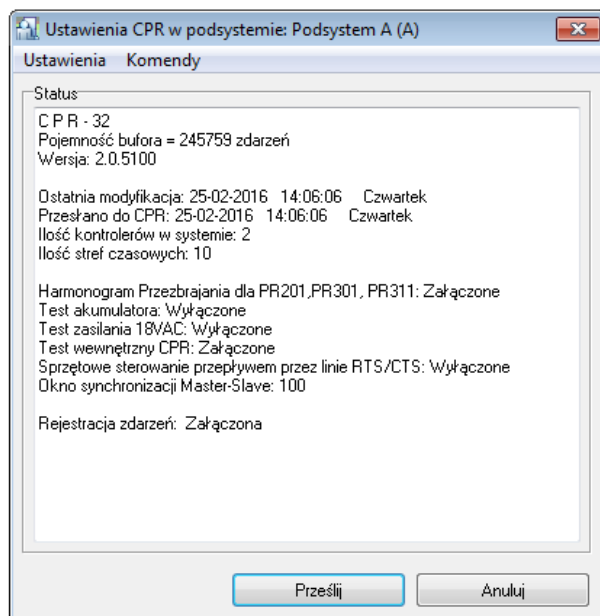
Ustawienia CPR w podsystemie: Podsystem A (A)

Ustawienia Komendy

Status

C P R - 32
Pojemność bufora = 245759 zdarzeń
Wersja: 2.0.5100

Ostatnia modyfikacja: 25-02-2016 14:06:06 Czwartek
Przesłano do CPR: 25-02-2016 14:06:06 Czwartek
Ilość kontrolerów w systemie: 2
Ilość stref czasowych: 10

Harmonogram Przezbrajania dla PR201,PR301, PR311: Załączone
Test akumulatora: Wyłączone
Test zasilania 18VAC: Wyłączone
Test wewnętrzny CPR: Załączone
Sprzętowe sterowanie przepływem przez linie RTS/CTS: Wyłączone
Okno synchronizacji Master-Slave: 100

Rejestracja zdarzeń: Załączona

Prześlij Anuluj